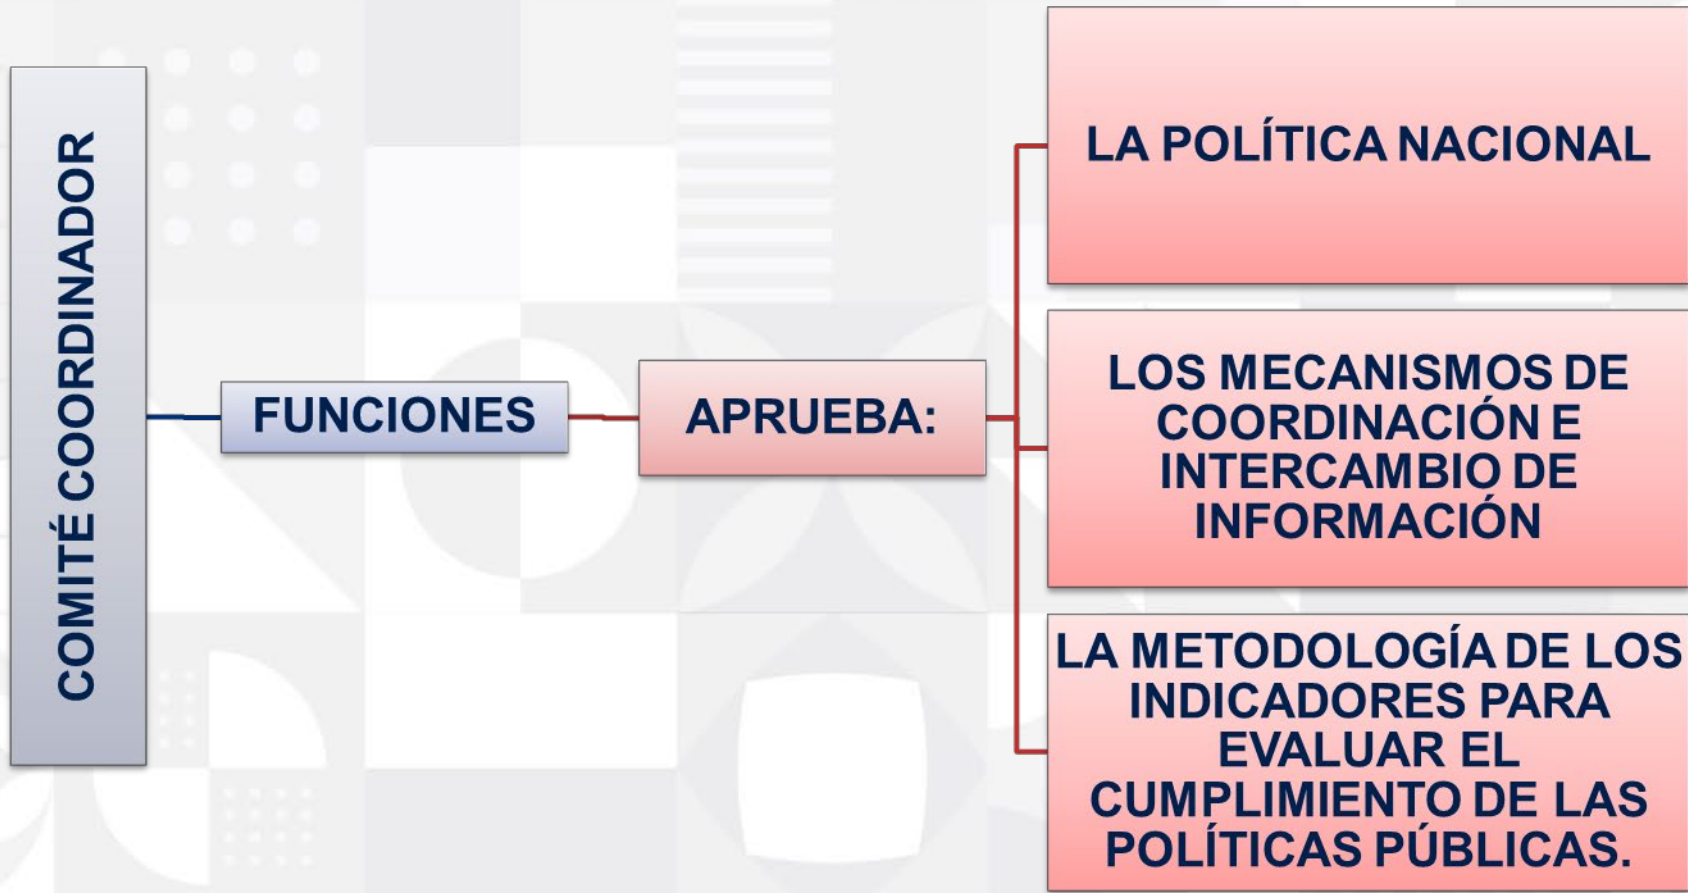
COMITÉ COORDINADOR

FUNCIONES

APRUEBA:

LA POLÍTICA NACIONAL

LOS MECANISMOS DE COORDINACIÓN E INTERCAMBIO DE INFORMACIÓN

LA METODOLOGÍA DE LOS INDICADORES PARA EVALUAR EL CUMPLIMIENTO DE LAS POLÍTICAS PÚBLICAS.